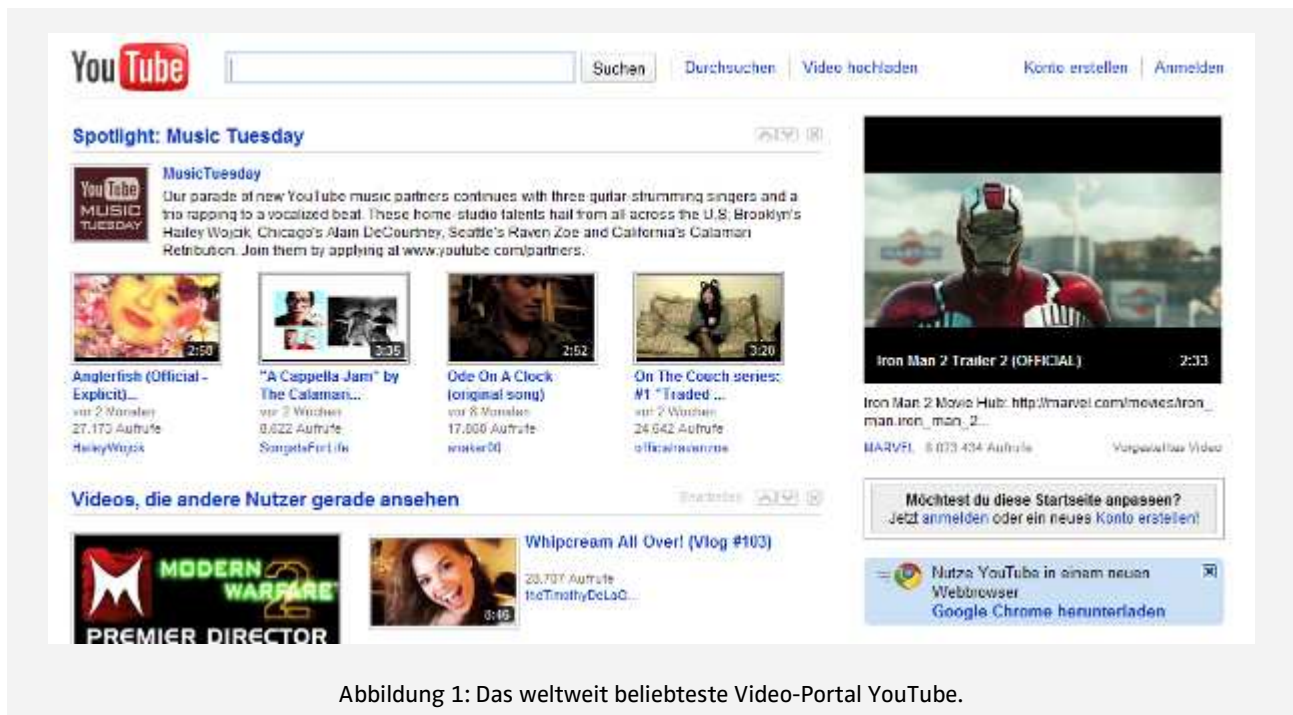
YouTube

Suchen | Durchsuchen | Video hochladen | Konto erstellen | Anmelden

Spotlight: Music Tuesday

YouTube MUSIC TUESDAY

MusicTuesday
Our parade of new YouTube music partners continues with three guitar-strumming singers and a trio rapping to a vocalized beat. These home-studio talents hail from all across the U.S. Brooklyn's Hailey Wojcik, Chicago's Alain DeCourtney, Seattle's Raven Zoe and California's Calaman Retribution. Join them by applying at www.youtube.com/partners.

2:50
Anglerfish (Official - Explicit)...
vor 2 Monaten
27.173 Aufrufe
HaileyWojcik

3:05
"A Cappella Jam" by The Calamari...
vor 2 Wochen
8.622 Aufrufe
SongsforLife

2:52
Ode On A Clock (original song)
vor 8 Monaten
17.860 Aufrufe
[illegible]

3:20
On The Couch series: #1 "Traded ...
vor 2 Wochen
24.642 Aufrufe
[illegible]

Videos, die andere Nutzer gerade ansehen

MODERN WARFARE 2
PREMIER DIRECTOR

0:46
Whipcream All Over! (Vlog #103)
28.707 Aufrufe
theTimothyDeLaG...

Iron Man 2 Trailer 2 (OFFICIAL) 2:33
Iron Man 2 Movie Hub: http://marvel.com/movies/iron_man.iron_man_2...
MARVEL 8.073.434 Aufrufe
Vorgestelltes Video

Möchtest du diese Startseite anpassen?
Jetzt anmelden oder ein neues Konto erstellen!

Nutze YouTube in einem neuen Webbrowser
Google Chrome herunterladen

Abbildung 1: Das weltweit beliebteste Video-Portal YouTube.